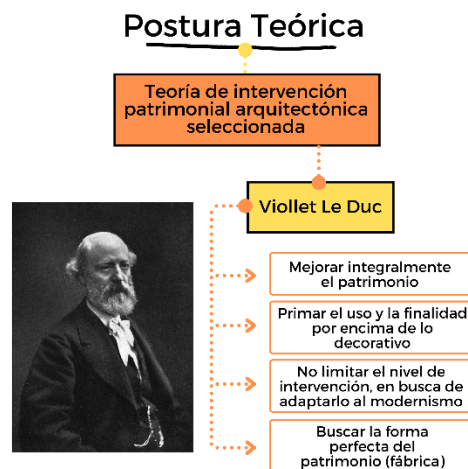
Postura Teórica

Teoría de intervención patrimonial arquitectónica seleccionada

Viollet Le Duc

Mejorar integralmente el patrimonio

Primar el uso y la finalidad por encima de lo decorativo

No limitar el nivel de intervención, en busca de adaptarlo al modernismo

Buscar la forma perfecta del patrimonio (fábrica)